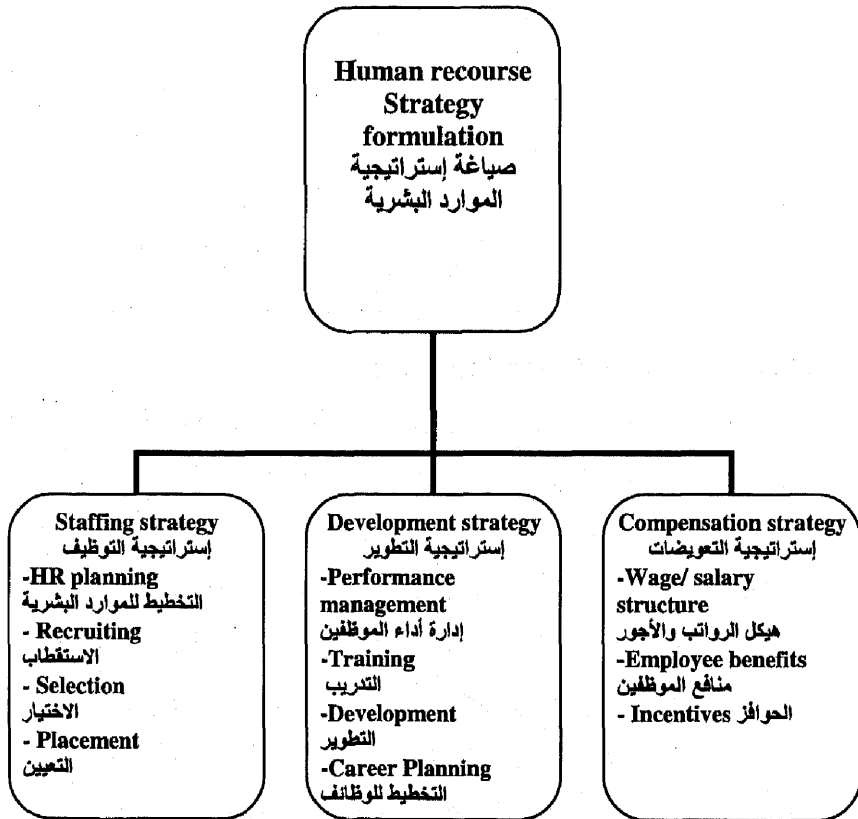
Human recourse Strategy formulation
صياغة إستراتيجية الموارد البشرية

Staffing strategy
إستراتيجية التوظيف
-HR planning
التخطيط للموارد البشرية
- Recruiting
الاستقطاب
- Selection
الاختيار
- Placement
التعيين

Development strategy
إستراتيجية التطوير
-Performance management
إدارة أداء الموظفين
-Training
التدريب
-Development
التطوير
-Career Planning
التخطيط للوظائف

Compensation strategy
إستراتيجية التعويضات
-Wage/ salary structure
هيكل الرواتب والأجور
-Employee benefits
منافع الموظفين
- Incentives الحوافز